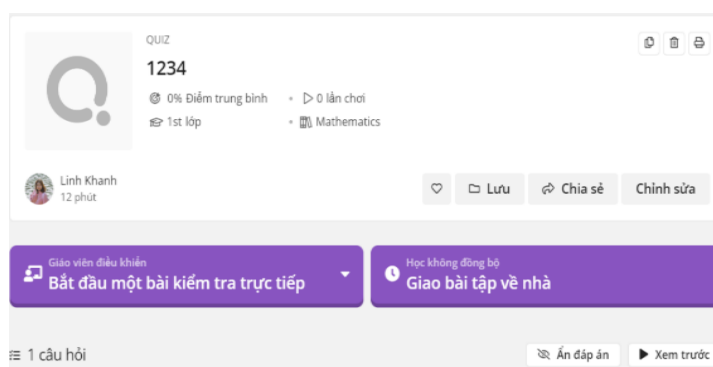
QUIZ

1234

0% Điểm trung bình • 0 lần chơi

1st lớp • Mathematics

Linh Khanh
12 phút

Lưu Chia sẻ Chỉnh sửa

Giáo viên điều khiển
Bắt đầu một bài kiểm tra trực tiếp

Học không đồng bộ
Giao bài tập về nhà

1 câu hỏi

Ẩn đáp án Xem trước